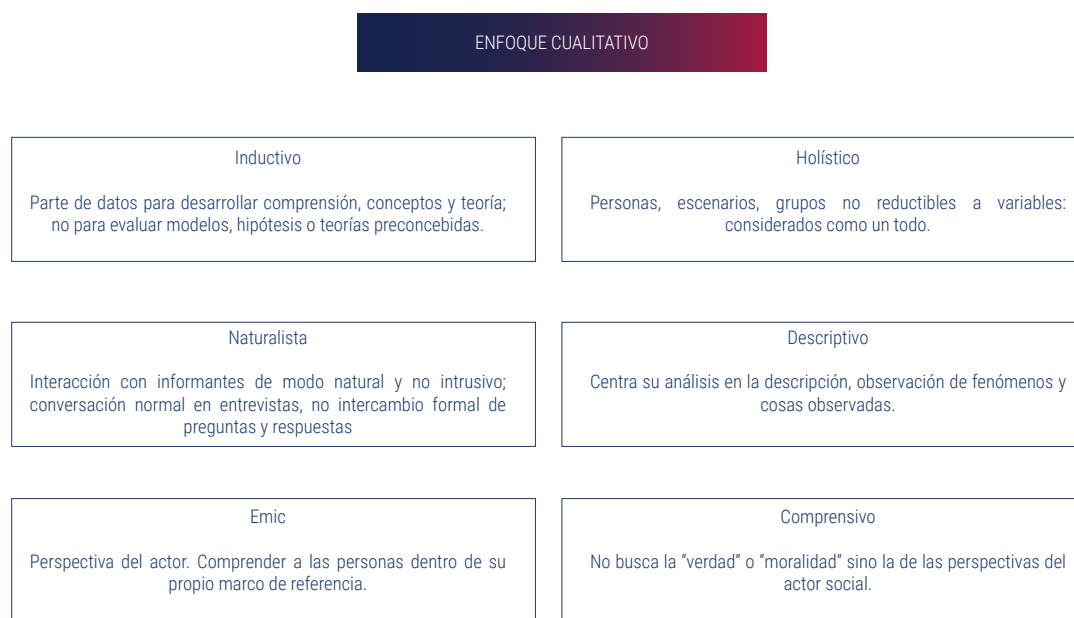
ENFOQUE CUALITATIVO

Inductivo

Parte de datos para desarrollar comprensión, conceptos y teoría; no para evaluar modelos, hipótesis o teorías preconcebidas.

Holístico

Personas, escenarios, grupos no reductibles a variables: considerados como un todo.

Naturalista

Interacción con informantes de modo natural y no intrusivo; conversación normal en entrevistas, no intercambio formal de preguntas y respuestas

Descriptivo

Centra su análisis en la descripción, observación de fenómenos y cosas observadas.

Emic

Perspectiva del actor. Comprender a las personas dentro de su propio marco de referencia.

Comprensivo

No busca la “verdad” o “moralidad” sino la de las perspectivas del actor social.